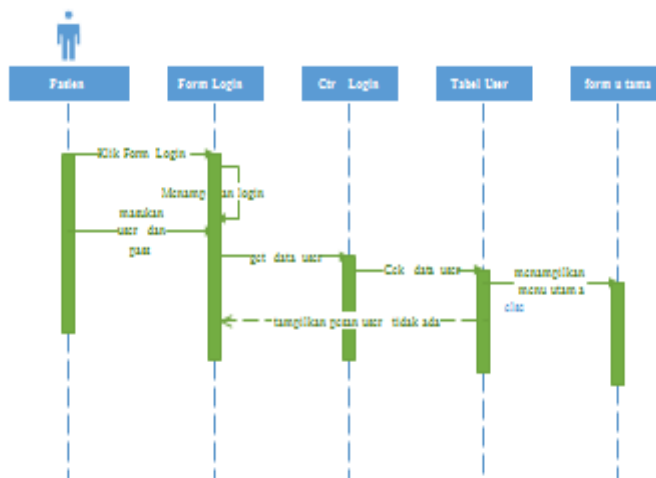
Pasien

Form Login

Ctr Login

Tabel User

form u tama

Klik Form Login

Menampilkan login

masukan user dan pass

get data user

Cek data user

menampilkan menu utama

else

tampilkan pesan user tidak ada